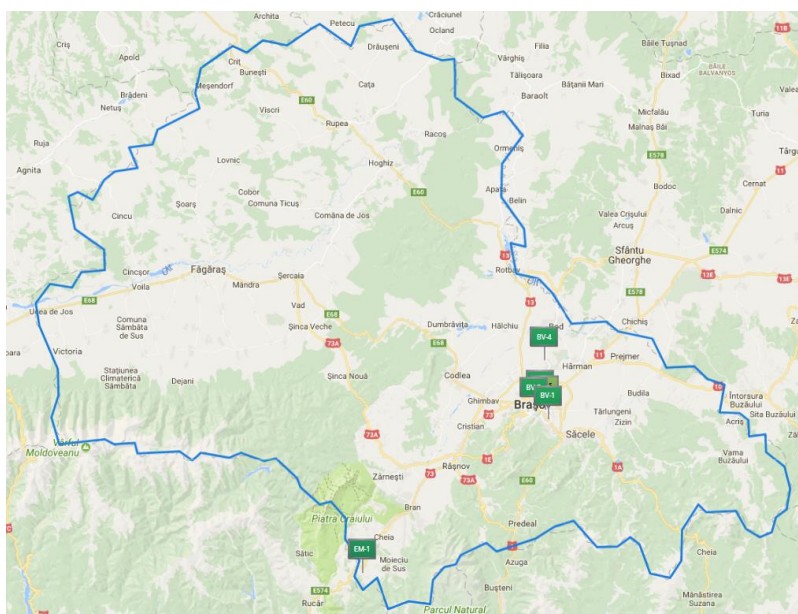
Archita
Petecu
Crăciunel
Ocland
Criș
Apold
Criț
Bunești
Drăușeni
Vârghiș
Filia
Băile Tușnad
Brădeni
Netuș
Meșendorf
Viscri
Cața
Tălișoara
Bățanii Mari
Bixad
Băile Balvanyos
E60
Baraolt
Ruja
Rupea
Racoș
Micfalău
Malnaș Băi
Turia
Agnita
Lovnic
Hoghiz
Ormeniș
E578
Târgu
Cobor
Bodoc
Cernat
Cincu
Șoarș
Comuna Ticuș
E60
Apața
Comăna de Jos
Belin
Valea Crișului
Arcuș
Dalnic
Sfântu Gheorghe
E574
11
Cincșor
Făgăraș
13
Rotbav
13E
Voila
Mândra
Șercaia
E68
13
E578
Ucea de Jos
Vad
E68
Comuna Sâmbăta de Sus
Șinca Veche
Dumbrăvița
Hălchiu
Bod
Chichiș
BV-4
Victoria
73A
E68
11
Prejmer
Hărman
Stațiunea Climaterică Sâmbăta
Dejani
Șinca Nouă
Codlea
BV
BV-1
Brașov
Budila
Întorsura Buzăului
Ghimbav
73
Tărlungeni
Sita Buzăului
Cristian
Săcele
Zizin
Acriș
Vârful Moldoveanu
73A
Râșnov
1A
Vama Buzăului
Zărnești
73A
Piatra Craiului
Bran
E60
Predeal
Cheia
Sătic
EM-1
Moieciu de Sus
Cheia
Azuga
E574
Rucăr
Bușteni
Mănăstirea Suzana
Parcul Natural